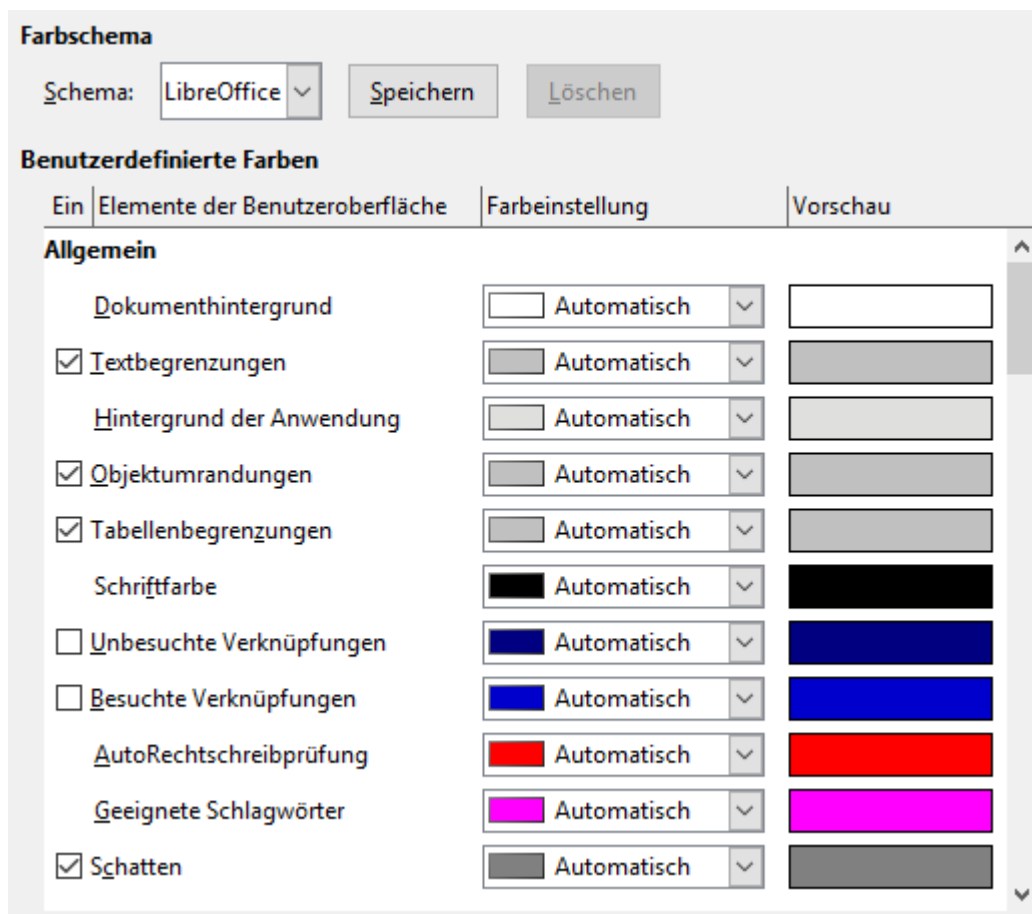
Farbschema

Schema: LibreOffice Speichern Löschen

Benutzerdefinierte Farben

| Ein | Elemente der Benutzeroberfläche | Farbeinstellung | Vorschau |
|---|---|---|---|
| | **Allgemein** | | |
| | Dokumenthintergrund | Automatisch | |
| ☑ | Textbegrenzungen | Automatisch | |
| | Hintergrund der Anwendung | Automatisch | |
| ☑ | Objektumrandungen | Automatisch | |
| ☑ | Tabellenbegrenzungen | Automatisch | |
| | Schriftfarbe | Automatisch | |
| ☐ | Unbesuchte Verknüpfungen | Automatisch | |
| ☐ | Besuchte Verknüpfungen | Automatisch | |
| | AutoRechtschreibprüfung | Automatisch | |
| | Geeignete Schlagwörter | Automatisch | |
| ☑ | Schatten | Automatisch | |